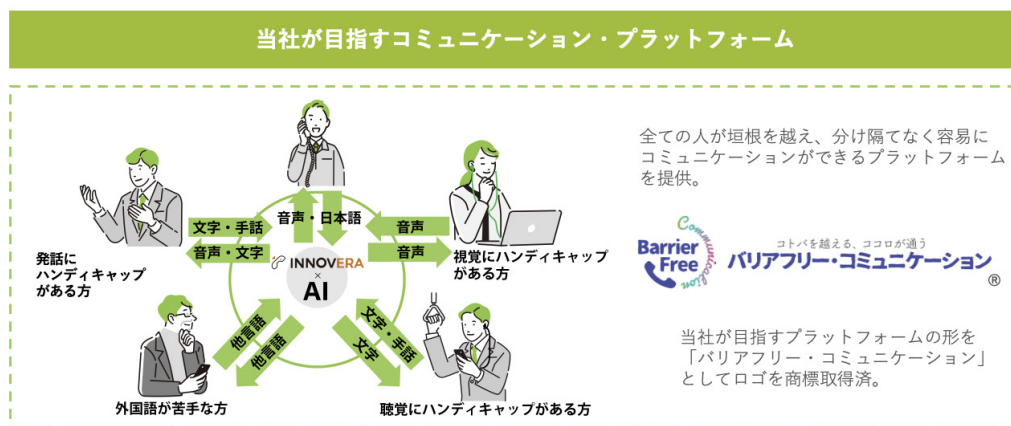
当社が目指すコミュニケーション・プラットフォーム

音声・日本語

文字・手話

音声・文字

音声

音声

INNOVERA
×
AI

発話にハンディキャップがある方

視覚にハンディキャップがある方

他言語

他言語

文字・手話

文字

外国語が苦手な方

聴覚にハンディキャップがある方

全ての人が垣根を越え、分け隔てなく容易にコミュニケーションができるプラットフォームを提供。

Barrier Free

Communication

コトバを越える、ココロが通う

バリアフリー・コミュニケーション®

当社が目指すプラットフォームの形を「バリアフリー・コミュニケーション」としてロゴを商標取得済。